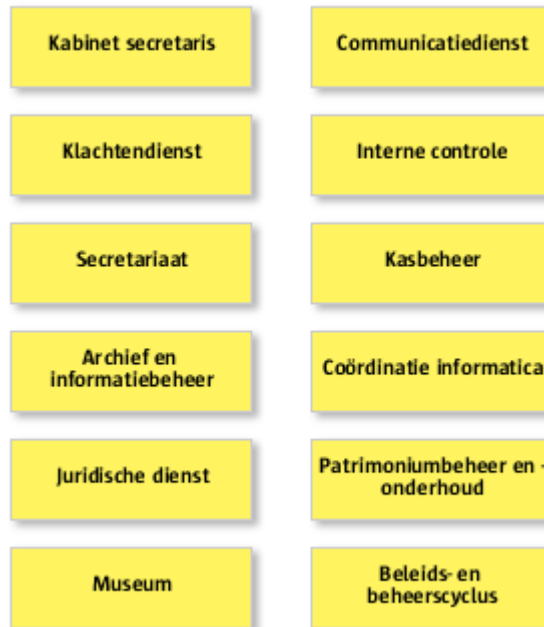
Kabinet secretaris

Communicatiedienst

Klachtendienst

Interne controle

Secretariaat

Kasbeheer

Archief en informatiebeheer

Coördinatie informatica

Juridische dienst

Patrimoniumbeheer en -onderhoud

Museum

Beleids- en beheerscyclus